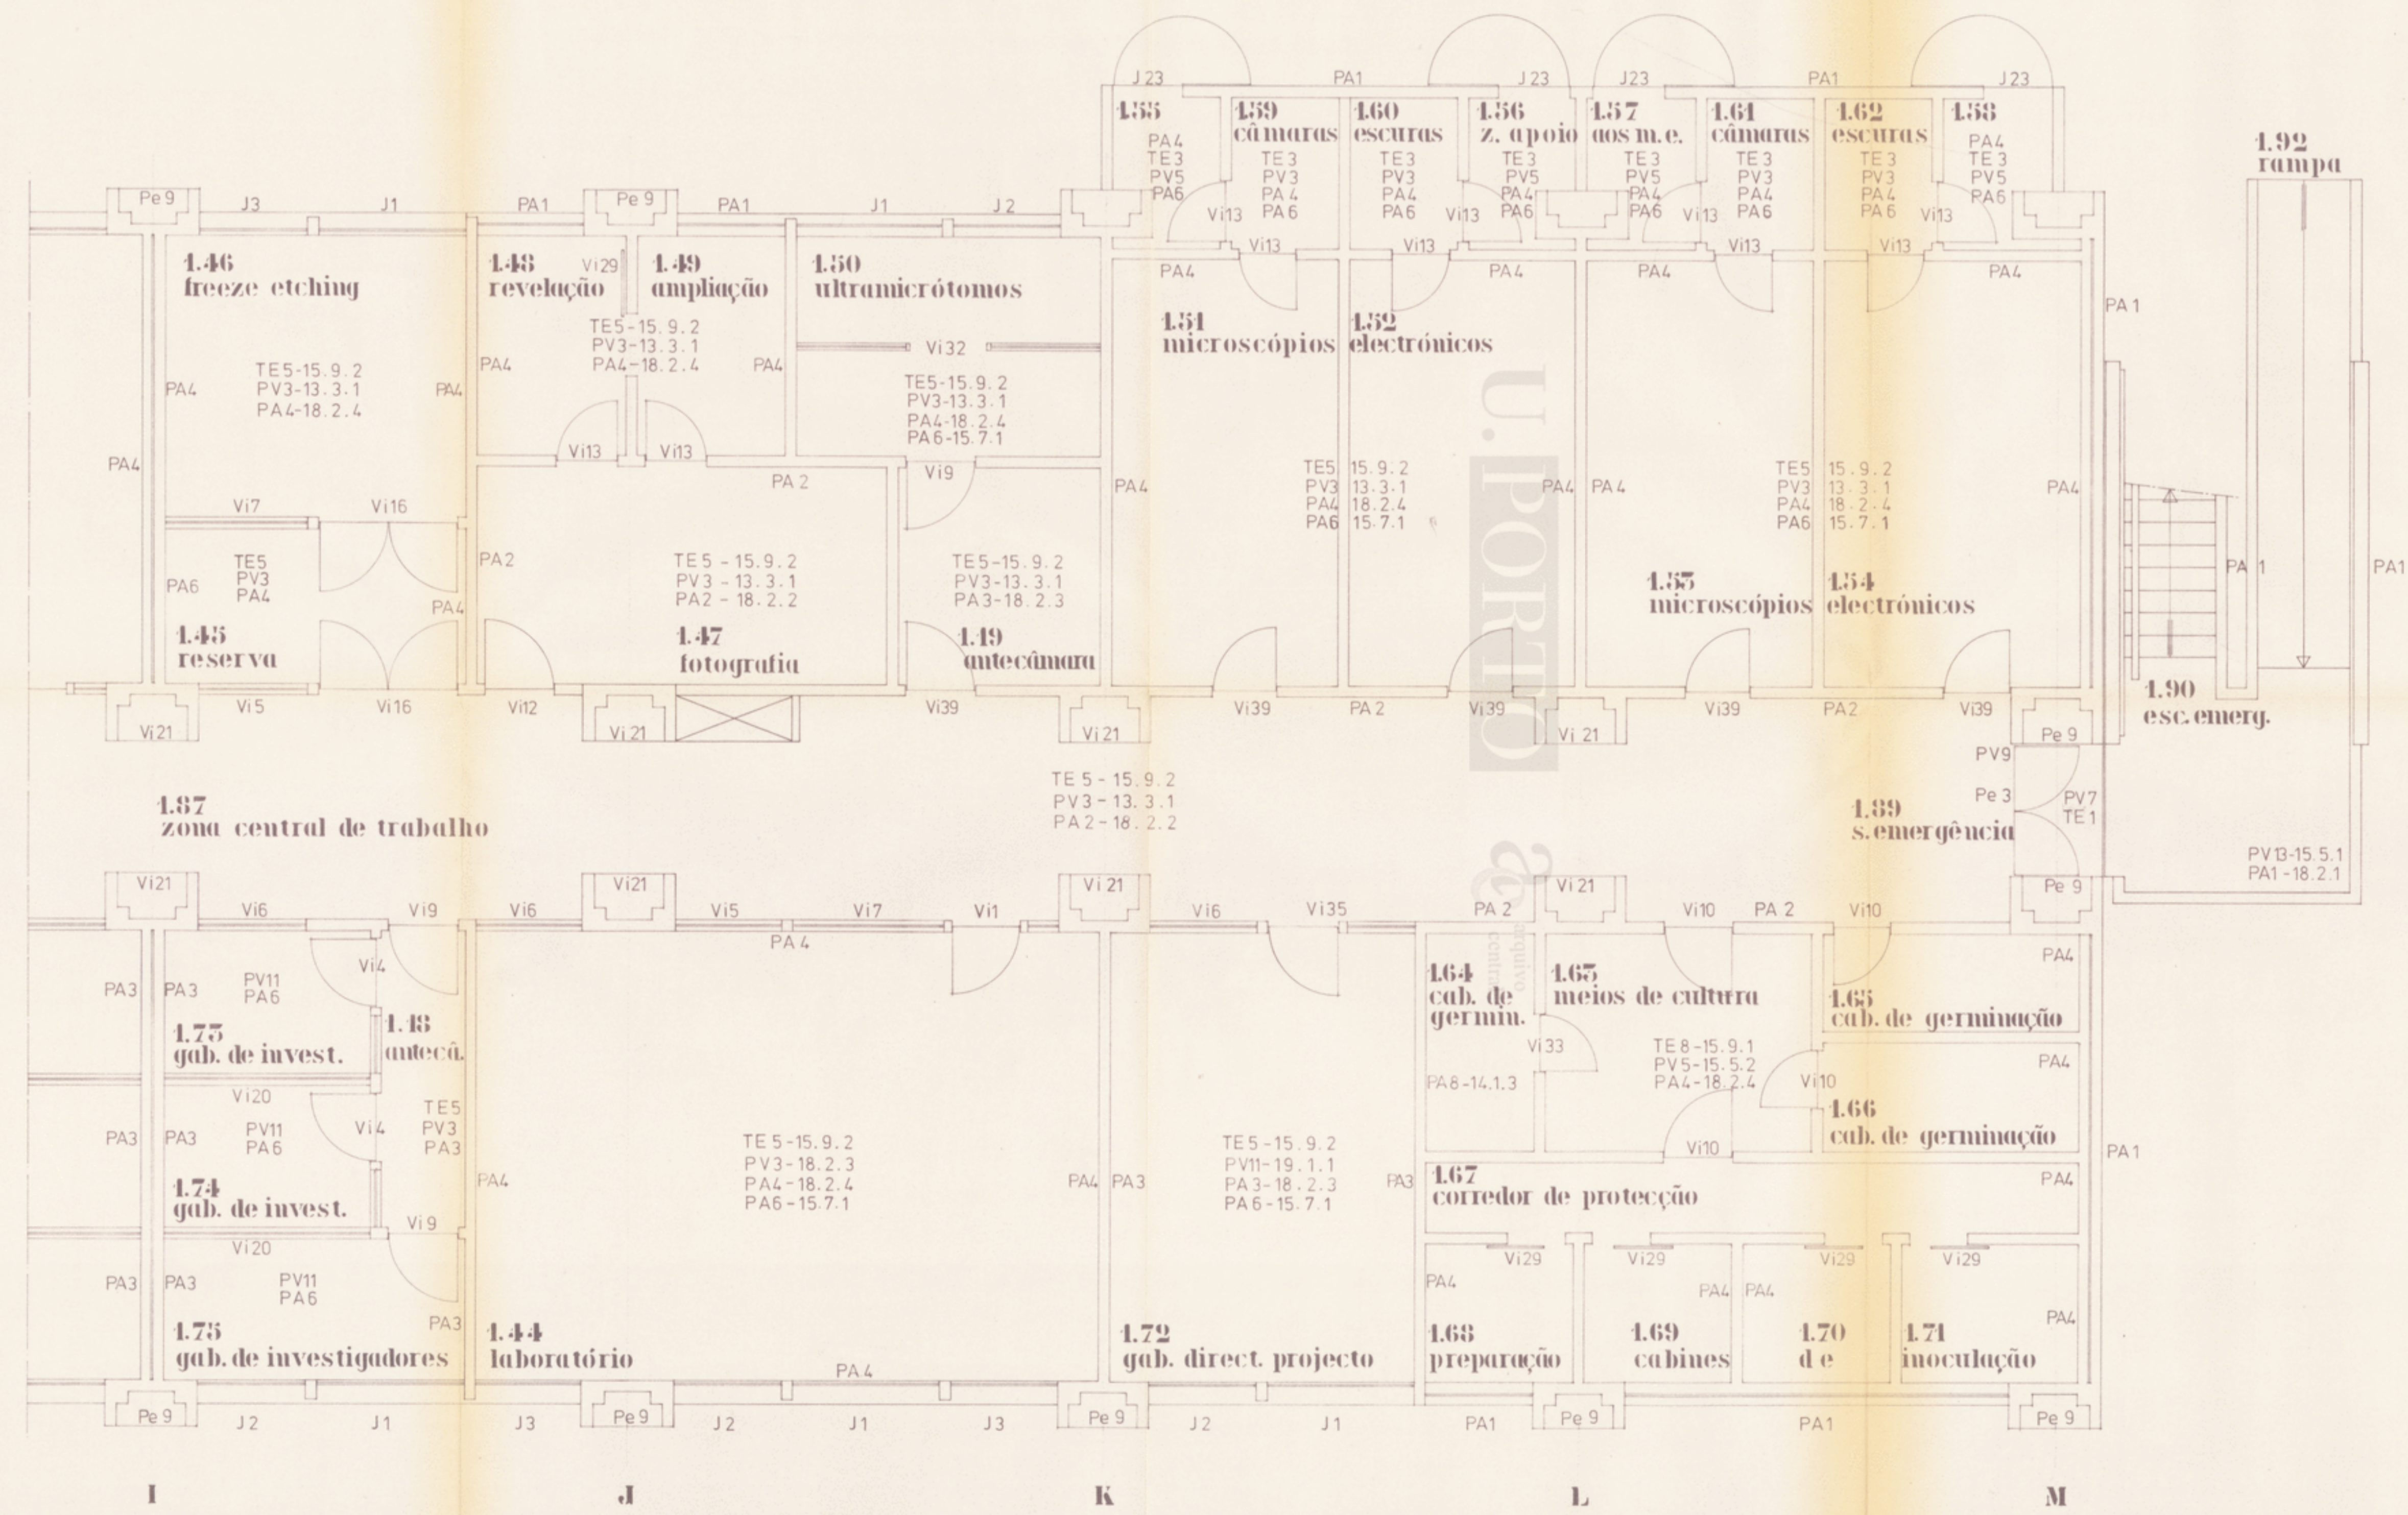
J 23 PA1 J 23 J23 PA1 J 23

1.55 PA4 TE3 PV5 PA6

1.59 câmaras TE 3 PV3 PA 4 PA 6

1.60 escuras TE 3 PV3 PA4 PA6

1.56 z. apoio TE 3 PV5 PA4 PA6

1.57 aos m.e. TE 3 PV5 PA4 PA6

1.61 câmaras TE 3 PV3 PA4 PA6

1.62 escuras TE 3 PV3 PA 4 PA 6

1.58 PA4 TE 3 PV5 PA6

Vi13 Vi13 Vi13 Vi13 Vi13 Vi13 Vi13 Vi13 Vi13

1.92 rampa

Pe 9 J3 J1 PA1 Pe 9 PA1 J1 J 2

1.46 freeze etching
TE5-15.9.2 PV3-13.3.1 PA4-18.2.4
PA4 PA4 PA4

1.48 revelação Vi29 1.49 ampliação
TE5-15.9.2 PV3-13.3.1 PA4-18.2.4
PA4 PA4 Vi13 Vi13

1.50 ultramicrótomos
Vi32
TE5-15.9.2 PV3-13.3.1 PA4-18.2.4 PA6-15.7.1
Vi9

PA4 PA4 PA4 PA4 PA 1

1.51 microscópios 1.52 electrónicos
PA4 TE5 15.9.2 PV3 13.3.1 PA4 18.2.4 PA6 15.7.1 PA4

PA 4 TE5 15.9.2 PV3 13.3.1 PA4 18.2.4 PA6 15.7.1 PA4

1.53 microscópios 1.54 electrónicos

U. PORTO

Vi7 Vi16 PA 2
TE5 PV3 PA4 PA6 PA4
1.45 reserva

PA2 TE 5 - 15.9.2 PV 3 - 13.3.1 PA2 - 18.2.2
1.47 fotografia

TE 5-15.9.2 PV3-13.3.1 PA3-18.2.3
1.49 antecâmara

PA 1 PA1

1.90 esc. emerg.

Vi21 Vi5 Vi16 Vi12 Vi 21 Vi39 Vi 21 Vi39 PA 2 Vi39 Vi 21 Vi39 PA2 Vi39 Pe 9

TE 5 - 15.9.2 PV3 - 13.3.1 PA 2 - 18.2.2

1.87 zona central de trabalho

PV9 Pe 3 PV7 TE1
1.89 s. emergência

PV13-15.5.1 PA1 - 18.2.1

Vi21 Vi6 Vi9 Vi6 Vi21 Vi5 Vi7 Vi1 Vi 21 Vi6 Vi35 PA 2 Vi 21 Vi10 PA 2 Vi10 Pe 9
PA 4

PA3 PA3 PV11 PA6 Vi4
1.73 gab. de invest.
1.48 antecâ.
Vi20
PA3 PA3 PV11 PA6 Vi4 TE5 PV3 PA3
1.74 gab. de invest.
Vi 9
Vi20
PA3 PA3 PV11 PA6 PA3
1.75 gab. de investigadores

PA4 TE 5-15.9.2 PV3-18.2.3 PA4-18.2.4 PA6-15.7.1 PA4
1.44 laboratório
PA 4

PA3 TE5-15.9.2 PV11-19.1.1 PA3-18.2.3 PA6-15.7.1 PA3
1.72 gab. direct. projecto

1.64 cab. de germin.
Vi33
PA8-14.1.3
1.65 meios de cultura
TE8-15.9.1 PV5-15.5.2 PA4-18.2.4
Vi10 Vi10
PA4
1.65 cab. de germinação
PA4
1.66 cab. de germinação
PA1
1.67 corredor de protecção
PA4

arquivo central

Vi29 Vi29 Vi29 Vi29
PA4 PA4 PA4 PA4
1.68 preparação 1.69 cabines 1.70 d e 1.71 inoculação

Pe 9 J2 J1 J3 Pe 9 J2 J1 J3 Pe 9 J2 J1 PA1 Pe 9 PA1 Pe 9

I J K L M